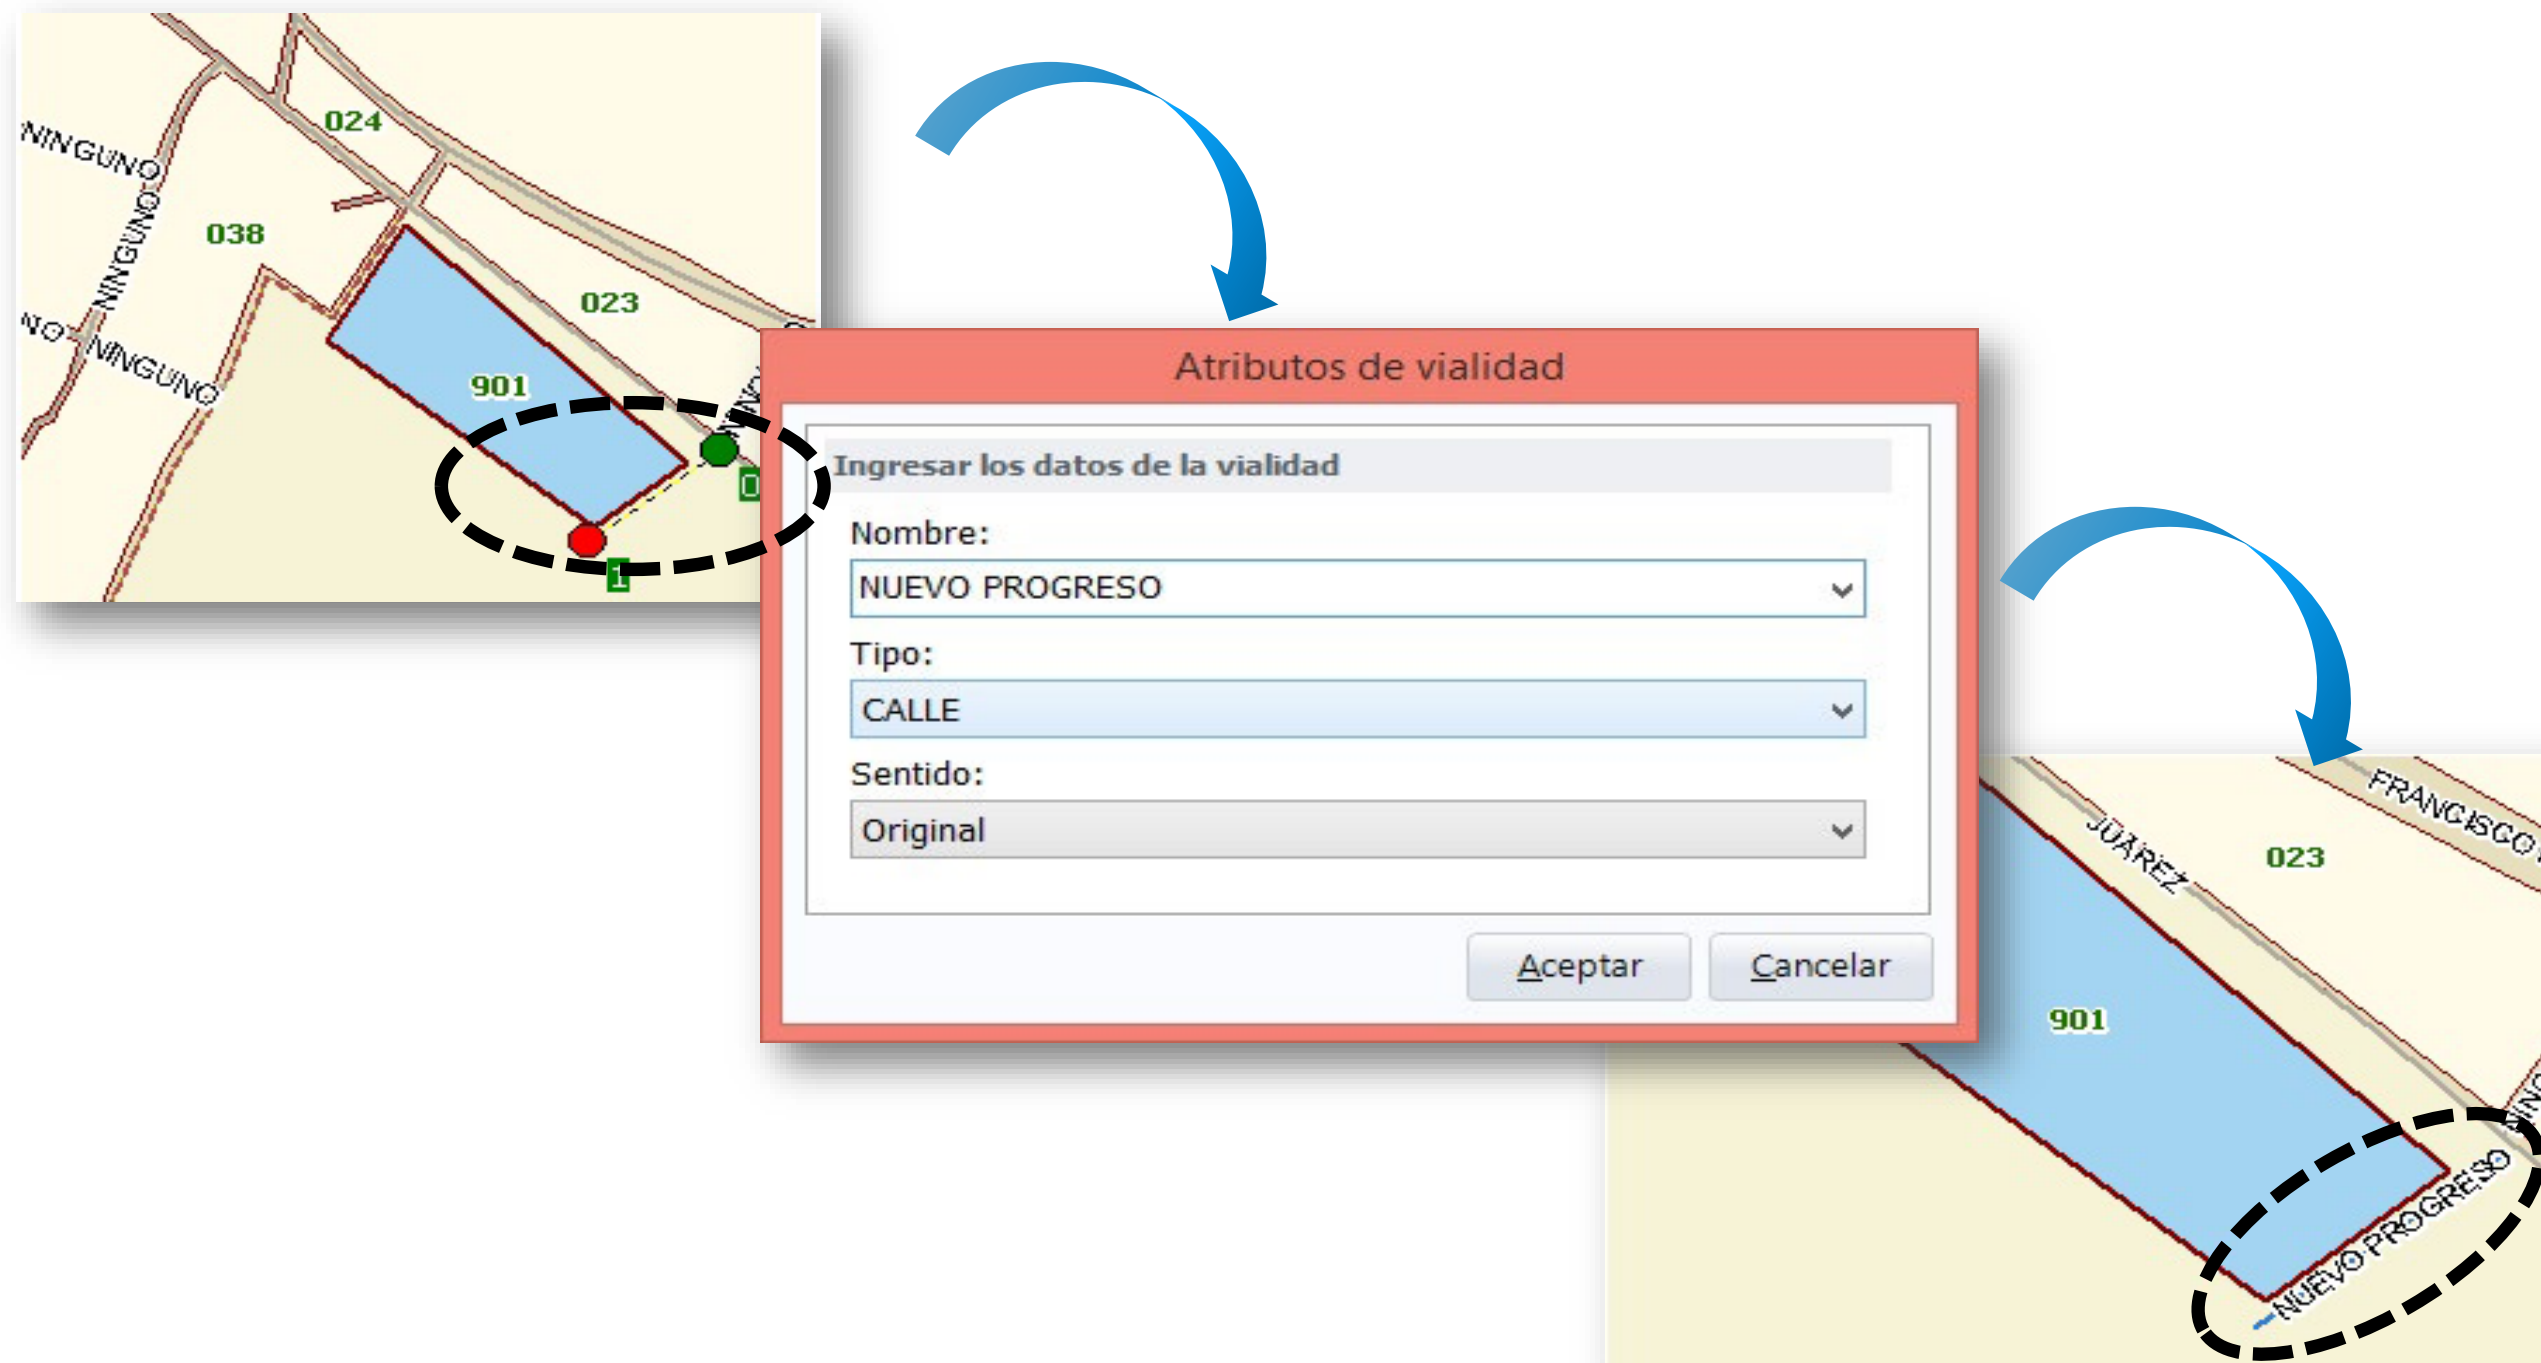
NINGUNO
024
NINGUNO
038
023
NO
NINGUNO
901
0
1

Atributos de vialidad
Ingresar los datos de la vialidad
Nombre:
NUEVO PROGRESO
Tipo:
CALLE
Sentido:
Original
Aceptar
Cancelar

JUAREZ
FRANCISCO
023
901
NUEVO PROGRESO